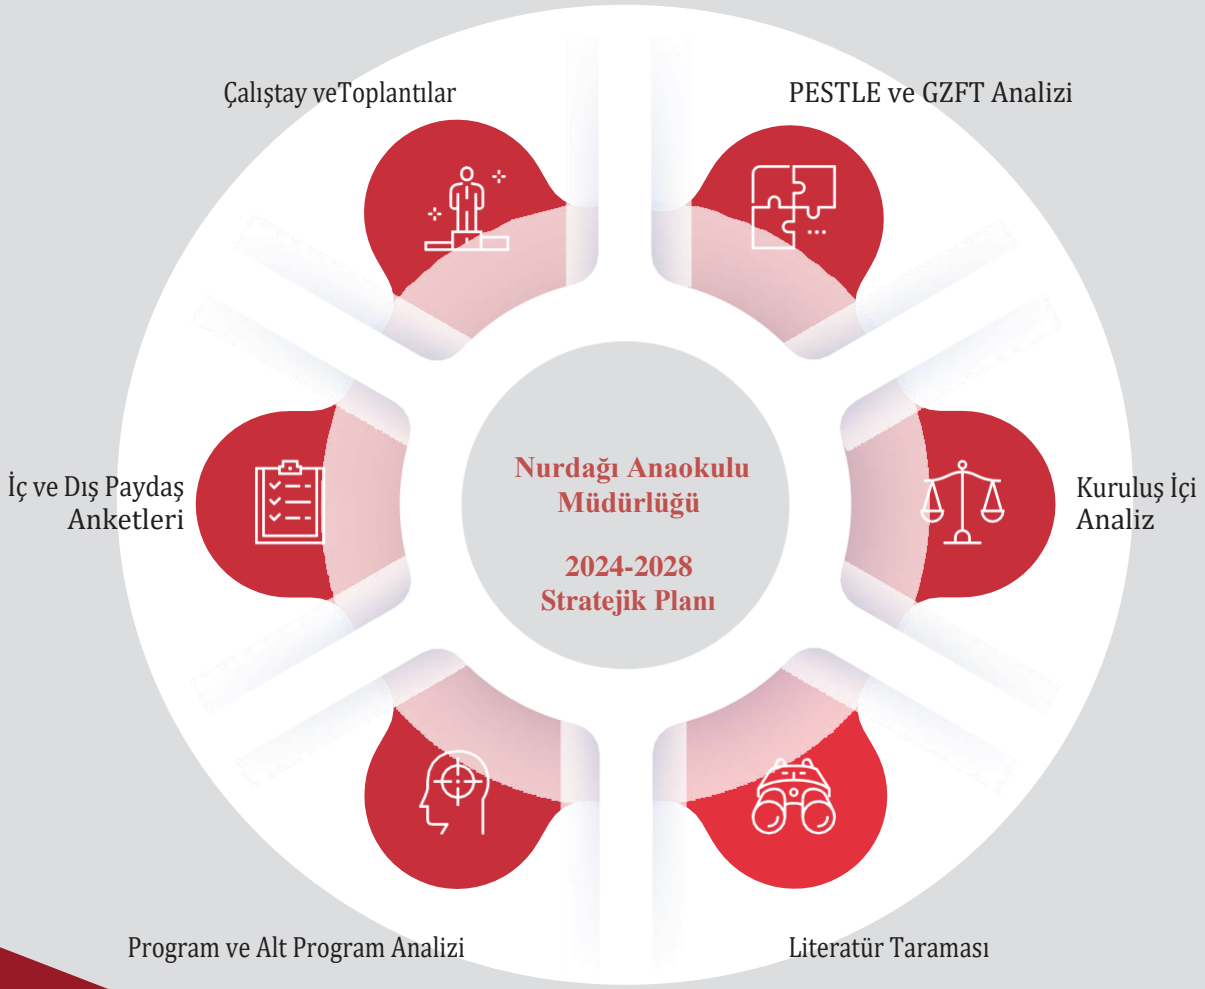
Çalıştay veToplantılar

PESTLE ve GZFT Analizi

İç ve Dış Paydaş Anketleri

Nurdağı Anaokulu Müdürlüğü

2024-2028 Stratejik Planı

Kuruluş İçi Analiz

Program ve Alt Program Analizi

Literatür Taraması